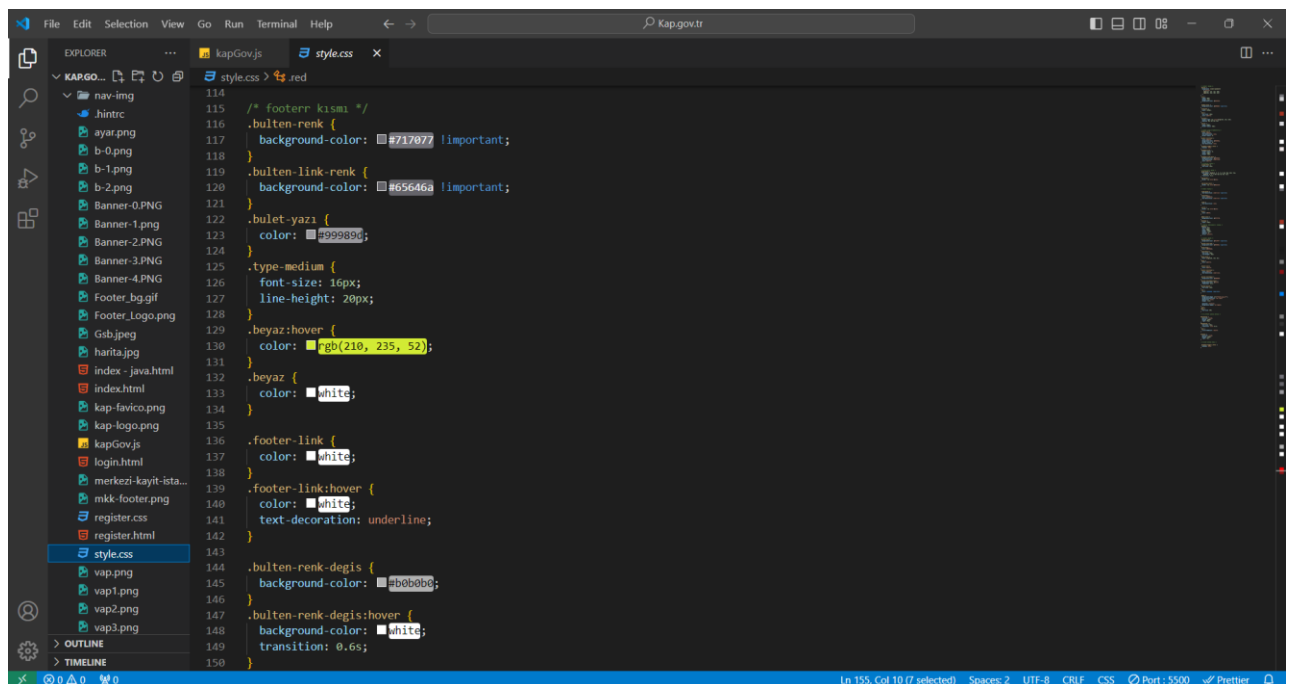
File Edit Selection View Go Run Terminal Help ← → Kap.gov.tr

EXPLORER ...
KAP.GO...
nav-img
.hintrc
ayar.png
b-0.png
b-1.png
b-2.png
Banner-0.PNG
Banner-1.png
Banner-2.PNG
Banner-3.PNG
Banner-4.PNG
Footer_bg.gif
Footer_Logo.png
Gsb.jpeg
harita.jpg
index - java.html
index.html
kap-favico.png
kap-logo.png
kapGov.js
login.html
merkezi-kayit-ista...
mkk-footer.png
register.css
register.html
style.css
vap.png
vap1.png
vap2.png
vap3.png
OUTLINE
TIMELINE

kapGov.js style.css ×
style.css > .red

114
115 /* footerr kısmı */
116 .bulten-renk {
117 background-color: #717077 !important;
118 }
119 .bulten-link-renk {
120 background-color: #65646a !important;
121 }
122 .bulet-yazı {
123 color: #99989d;
124 }
125 .type-medium {
126 font-size: 16px;
127 line-height: 20px;
128 }
129 .beyaz:hover {
130 color: rgb(210, 235, 52);
131 }
132 .beyaz {
133 color: white;
134 }
135
136 .footer-link {
137 color: white;
138 }
139 .footer-link:hover {
140 color: white;
141 text-decoration: underline;
142 }
143
144 .bulten-renk-degis {
145 background-color: #b0b0b0;
146 }
147 .bulten-renk-degis:hover {
148 background-color: white;
149 transition: 0.6s;
150 }

⊗ 0 ⚠ 0 ⑂ 0 Ln 155, Col 10 (7 selected) Spaces: 2 UTF-8 CRLF CSS ⊘ Port : 5500 ✓ Prettier